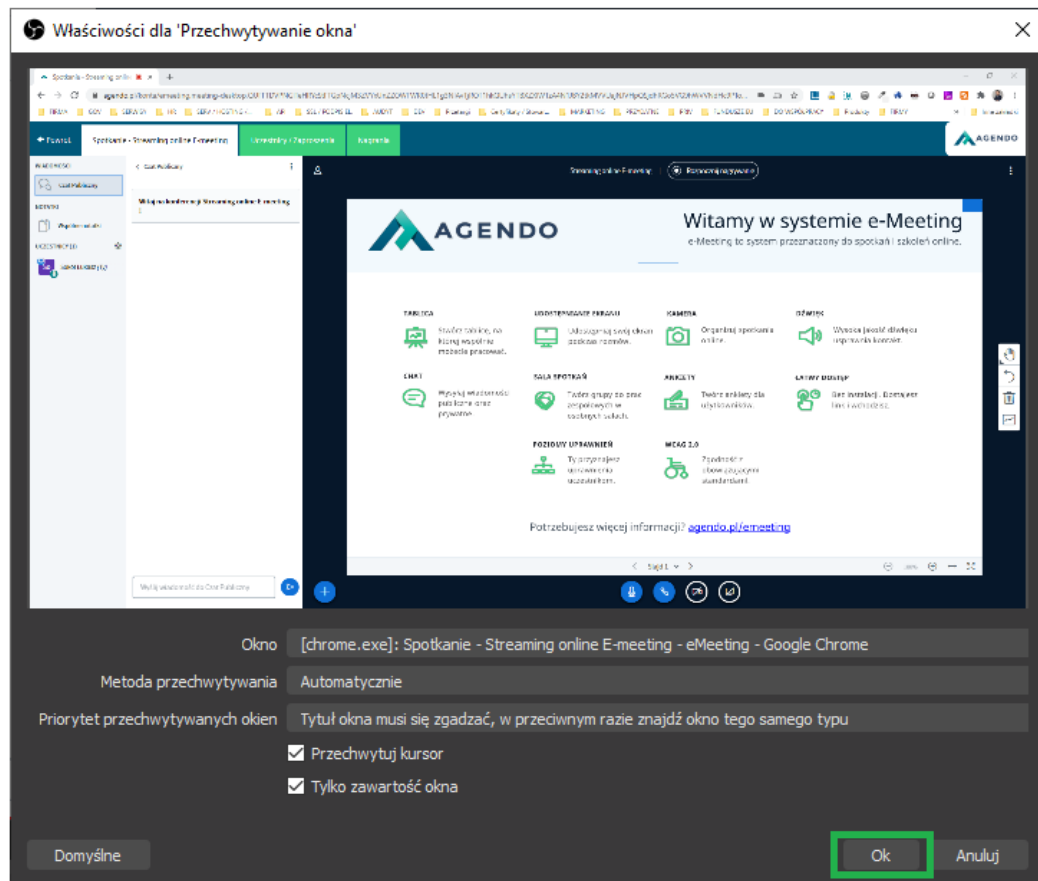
Właściwości dla 'Przechwytywanie okna'

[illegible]

AGENDO

Witamy w systemie e-Meeting

e-Meeting to system przeznaczony do spotkań i szkoleń online.

TABLICA
Stwórz tablicę, na której wspólnie możecie pracować.

UDOSTĘPNIANIE EKRANU
Udostępniaj swój ekran podczas rozmów.

KAMERA
Organizuj spotkania online.

DŹWIĘK
Wysoka jakość dźwięku usprawnia kontakt.

CHAT
Wysyłaj wiadomości publiczne oraz prywatne.

SALA SPOTKAŃ
Twórz grupy do prac zespołowych w osobnych salach.

ANKIETY
Twórz ankiety dla użytkowników.

ŁATWY DOSTĘP
Bez instalacji. Dostęp bez konieczności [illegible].

POZIOMY UPRAWNIEŃ
Ty przydzielasz uprawnienia uczestnikom.

WCAG 2.0
Zgodność z obowiązującymi standardami.

Potrzebujesz więcej informacji? agendo.pl/emeeting

Okno
[chrome.exe]: Spotkanie - Streaming online E-meeting - eMeeting - Google Chrome

Metoda przechwytywania
Automatycznie

Priorytet przechwytywanych okien
Tytuł okna musi się zgadzać, w przeciwnym razie znajdź okno tego samego typu

Przechwytuj kursor

Tylko zawartość okna

Domyślne

Ok

Anuluj